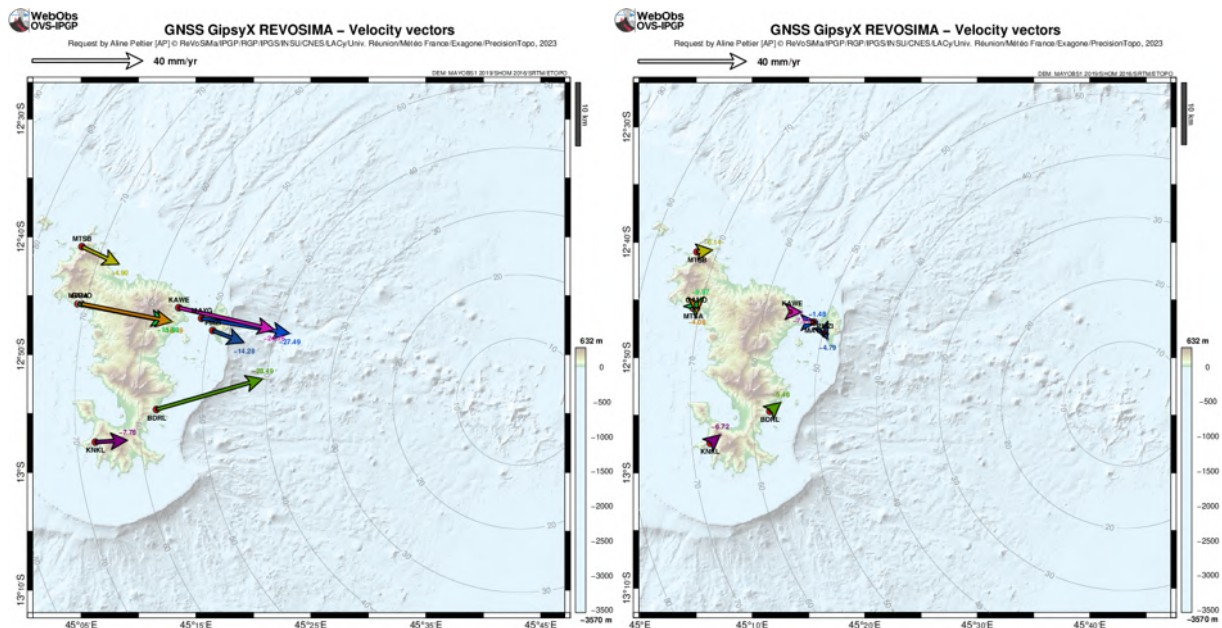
WebObs
OVS-IPGP

GNSS GipsyX REVOSIMA – Velocity vectors

Request by Aline Peltier [AP] © ReVoSiMa/IPGP/RGP/IPGS/INSU/CNES/LACy/Univ. Réunion/Météo France/Exagone/PrecisionTopo, 2023

40 mm/yr

DEM: MAYOBS1 2019/SHOM 2016/SRTM/ETOPO

10 km

12°30'S
12°40'S
12°50'S
13°S
13°10'S

MTSB
4.90
NRDAO
KAWE
PMZI
BDRL
KNKL
-7.79
-14.28
-27.49
-20.49

632 m
0
-500
-1000
-1500
-2000
-2500
-3000
-3500
-3570 m

45°05'E
45°15'E
45°25'E
45°35'E
45°45'E

WebObs
OVS-IPGP

GNSS GipsyX REVOSIMA – Velocity vectors

Request by Aline Peltier [AP] © ReVoSiMa/IPGP/RGP/IPGS/INSU/CNES/LACy/Univ. Réunion/Météo France/Exagone/PrecisionTopo, 2023

40 mm/yr

DEM: MAYOBS1 2019/SHOM 2016/SRTM/ETOPO

10 km

12°30'S
12°40'S
12°50'S
13°S
13°10'S

MTSB
GAMO
MTSA
KAWE
-1.49
PMZI
-4.79
BDRL
KNKL
-6.72

632 m
0
-500
-1000
-1500
-2000
-2500
-3000
-3500
-3570 m

45°E
45°10'E
45°20'E
45°30'E
45°40'E